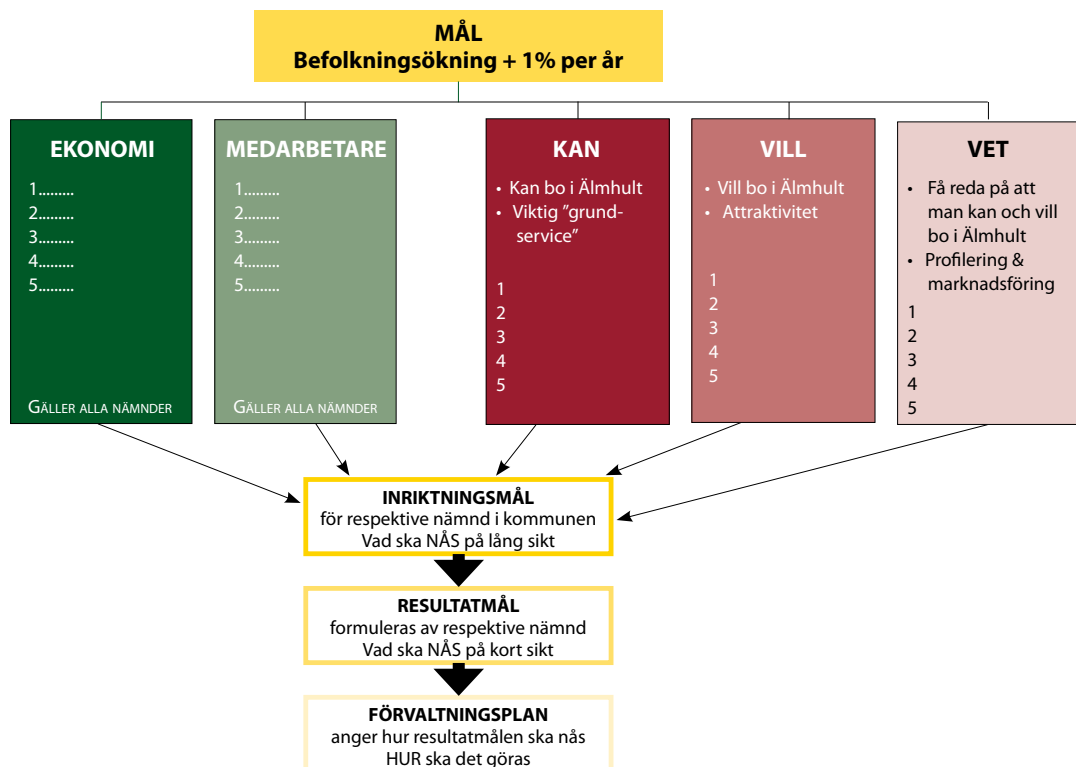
MÅL
Befolkningsökning + 1% per år

EKONOMI
1.........
2.........
3.........
4.........
5.........
Gäller alla nämnder

MEDARBETARE
1.........
2.........
3.........
4.........
5.........
Gäller alla nämnder

KAN
• Kan bo i Älmhult
• Viktig ”grundservice”
1
2
3
4
5

VILL
• Vill bo i Älmhult
• Attraktivitet
1
2
3
4
5

VET
• Få reda på att man kan och vill bo i Älmhult
• Profilering & marknadsföring
1
2
3
4
5

INRIKTNINGSMÅL
för respektive nämnd i kommunen
Vad ska NÅS på lång sikt

RESULTATMÅL
formuleras av respektive nämnd
Vad ska NÅS på kort sikt

FÖRVALTNINGSPLAN
anger hur resultatmålen ska nås
HUR ska det göras